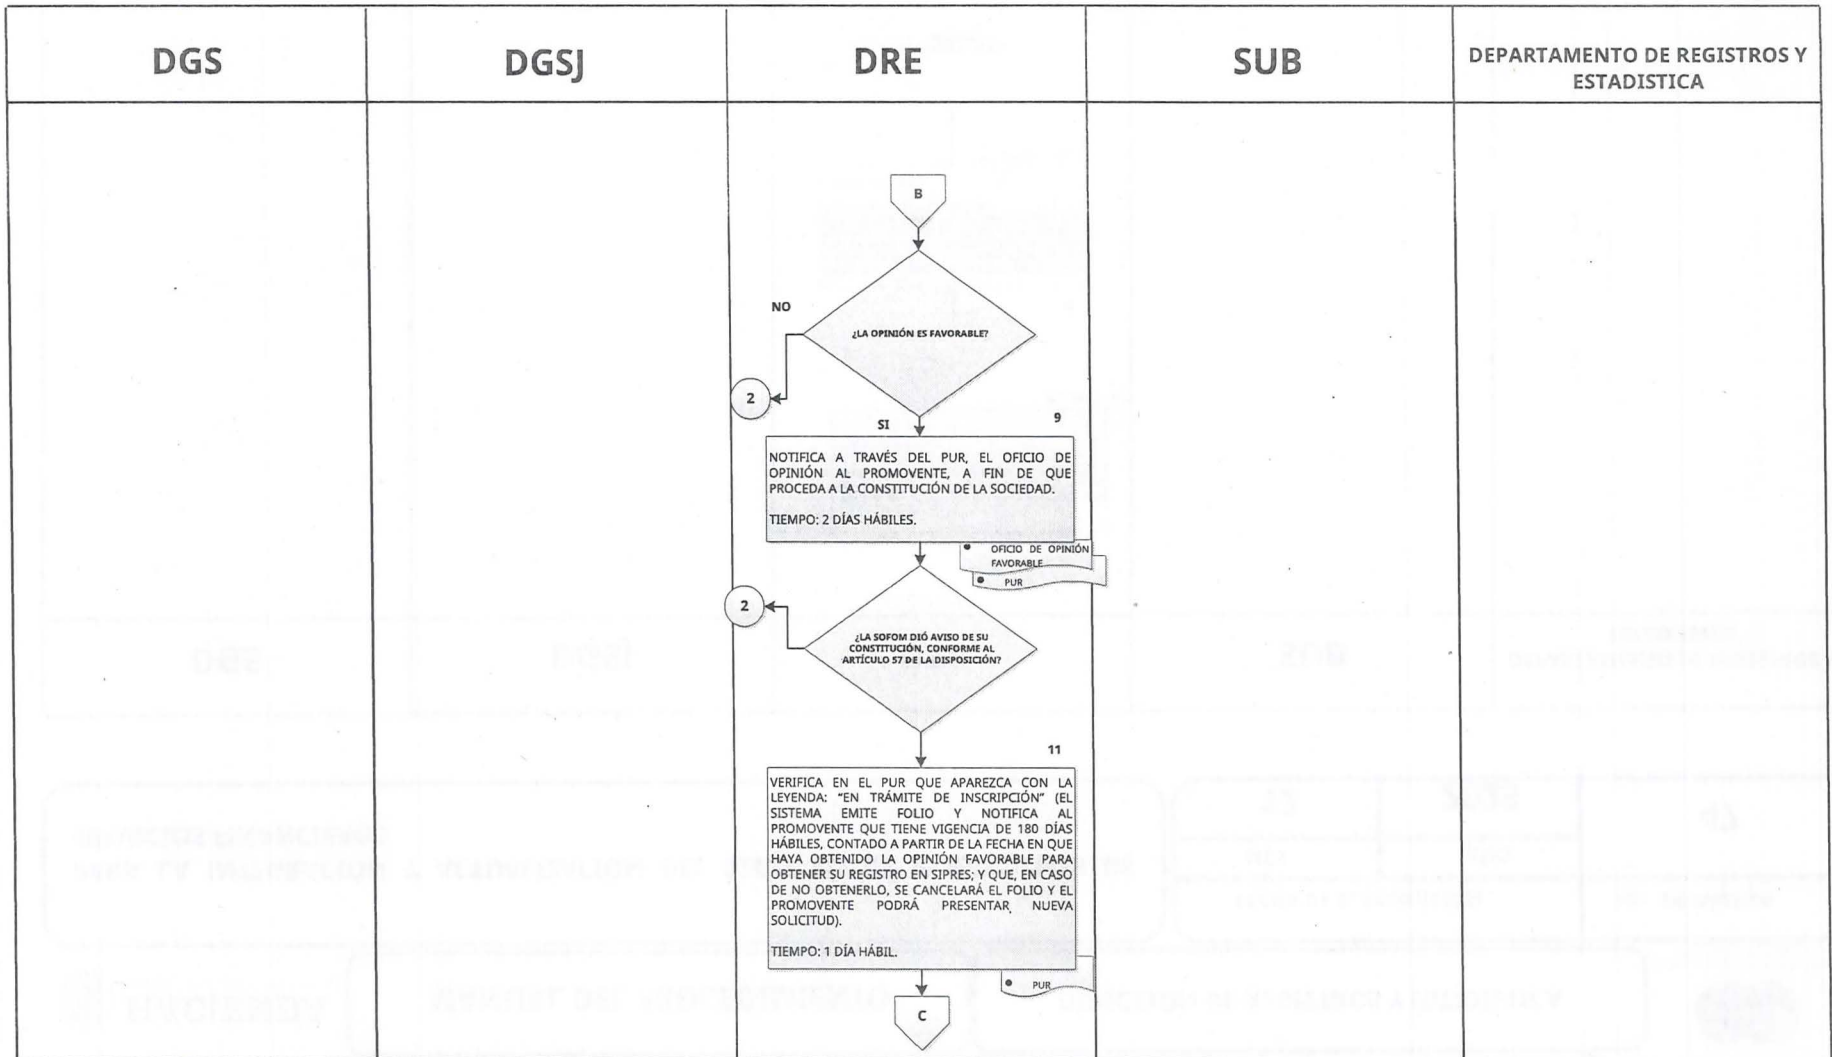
| DGS | DGSJ | DRE | SUB | DEPARTAMENTO DE REGISTROS Y ESTADISTICA |
|---|---|---|---|---|

B

NO

¿LA OPINIÓN ES FAVORABLE?

2

SI

9

NOTIFICA A TRAVÉS DEL PUR, EL OFICIO DE OPINIÓN AL PROMOVENTE, A FIN DE QUE PROCEDA A LA CONSTITUCIÓN DE LA SOCIEDAD.

TIEMPO: 2 DÍAS HÁBILES.

OFICIO DE OPINIÓN FAVORABLE

PUR

2

¿LA SOFOM DIÓ AVISO DE SU CONSTITUCIÓN, CONFORME AL ARTÍCULO 57 DE LA DISPOSICIÓN?

11

VERIFICA EN EL PUR QUE APAREZCA CON LA LEYENDA: "EN TRÁMITE DE INSCRIPCIÓN" (EL SISTEMA EMITE FOLIO Y NOTIFICA AL PROMOVENTE QUE TIENE VIGENCIA DE 180 DÍAS HÁBILES, CONTADO A PARTIR DE LA FECHA EN QUE HAYA OBTENIDO LA OPINIÓN FAVORABLE PARA OBTENER SU REGISTRO EN SIPRES; Y QUE, EN CASO DE NO OBTENERLO, SE CANCELARÁ EL FOLIO Y EL PROMOVENTE PODRÁ PRESENTAR NUEVA SOLICITUD).

TIEMPO: 1 DÍA HÁBIL.

PUR

C